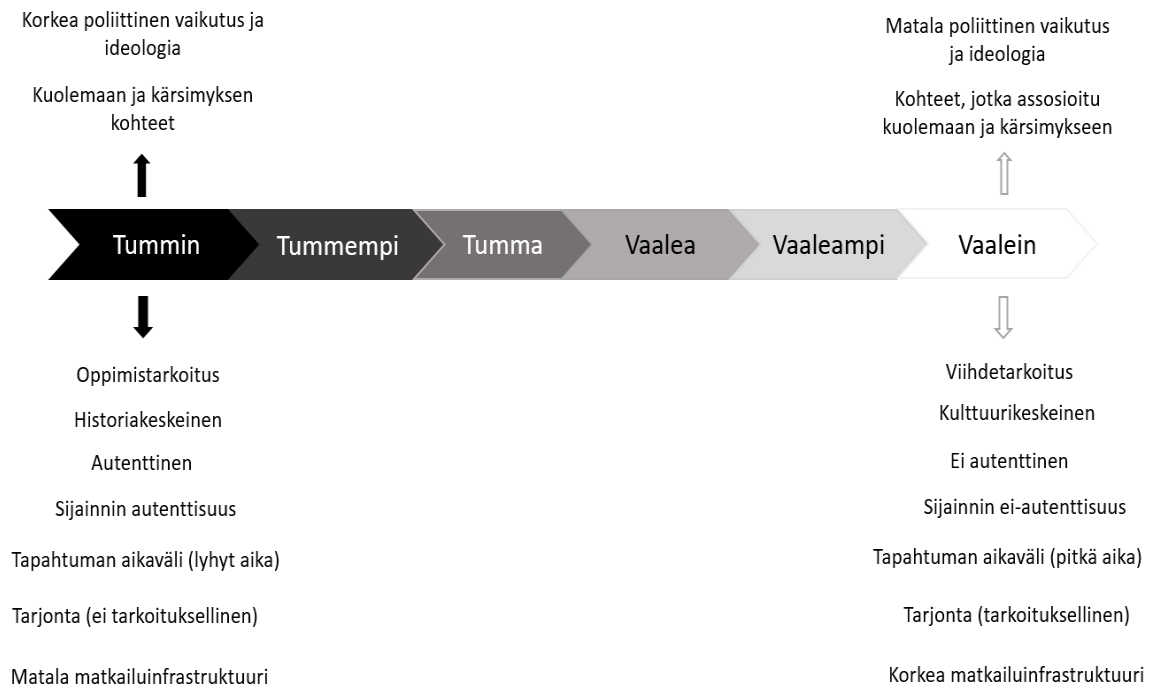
Korkea poliittinen vaikutus ja ideologia

Kuolemaan ja kärsimyksen kohteet

Matala poliittinen vaikutus ja ideologia

Kohteet, jotka assosioitu kuolemaan ja kärsimykseen

Tummin

Tummempi

Tumma

Vaalea

Vaaleampi

Vaalein

Oppimistarkoitus

Historiakeskeinen

Autenttinen

Sijainnin autenttisuus

Tapahtuman aikaväli (lyhyt aika)

Tarjonta (ei tarkoituksellinen)

Matala matkailuinfrastruktuuri

Viihdetarkoitus

Kulttuurikeskeinen

Ei autenttinen

Sijainnin ei-autenttisuus

Tapahtuman aikaväli (pitkä aika)

Tarjonta (tarkoituksellinen)

Korkea matkailuinfrastruktuuri